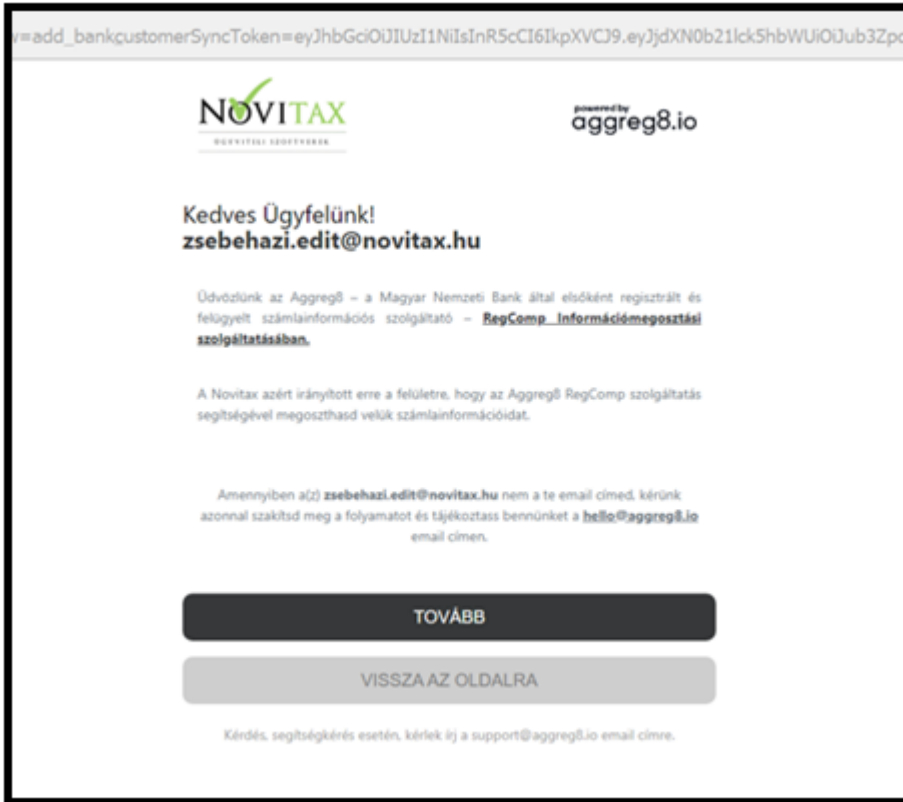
v=add_bankcustomerSyncToken=eyJhbGciOiJIUzI1NiIsInR5cCI6IkpXVCJ9.eyJjdXN0b21lck5hbWUiOiJub3Zpc

NOVITAX
ÜGYVITELI SZOFTVEREK

powered by
aggreg8.io

Kedves Ügyfelünk!
zsebehazi.edit@novitax.hu

Üdvözlünk az Aggreg8 – a Magyar Nemzeti Bank által elsőként regisztrált és felügyelt számlainformációs szolgáltató – RegComp Információmegosztási szolgáltatásában.

A Novitax azért irányított erre a felületre, hogy az Aggreg8 RegComp szolgáltatás segítségével megoszthasd velük számlainformációidat.

Amennyiben a(z) zsebehazi.edit@novitax.hu nem a te email címed, kérünk azonnal szakítsd meg a folyamatot és tájékoztass bennünket a hello@aggreg8.io email címen.

TOVÁBB

VISSZA AZ OLDALRA

Kérdés, segítségkérés esetén, kérlek írj a support@aggreg8.io email címre.